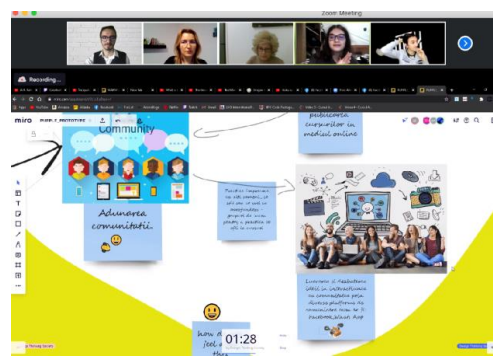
Zoom Meeting

Recording...

miro

Community

Adunarea comunității

publicarea cursurilor în mediul online

Foarte important să fie comunicat și să fie pe măsura grupului de studiu pentru a produce lucrul în comun

Lucrul și realizarea ideilor în colaborare cu comunitatea prin diferite platforme de comunicare cum ar fi facebook, zoom etc.

how do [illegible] feel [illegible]

01:28

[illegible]